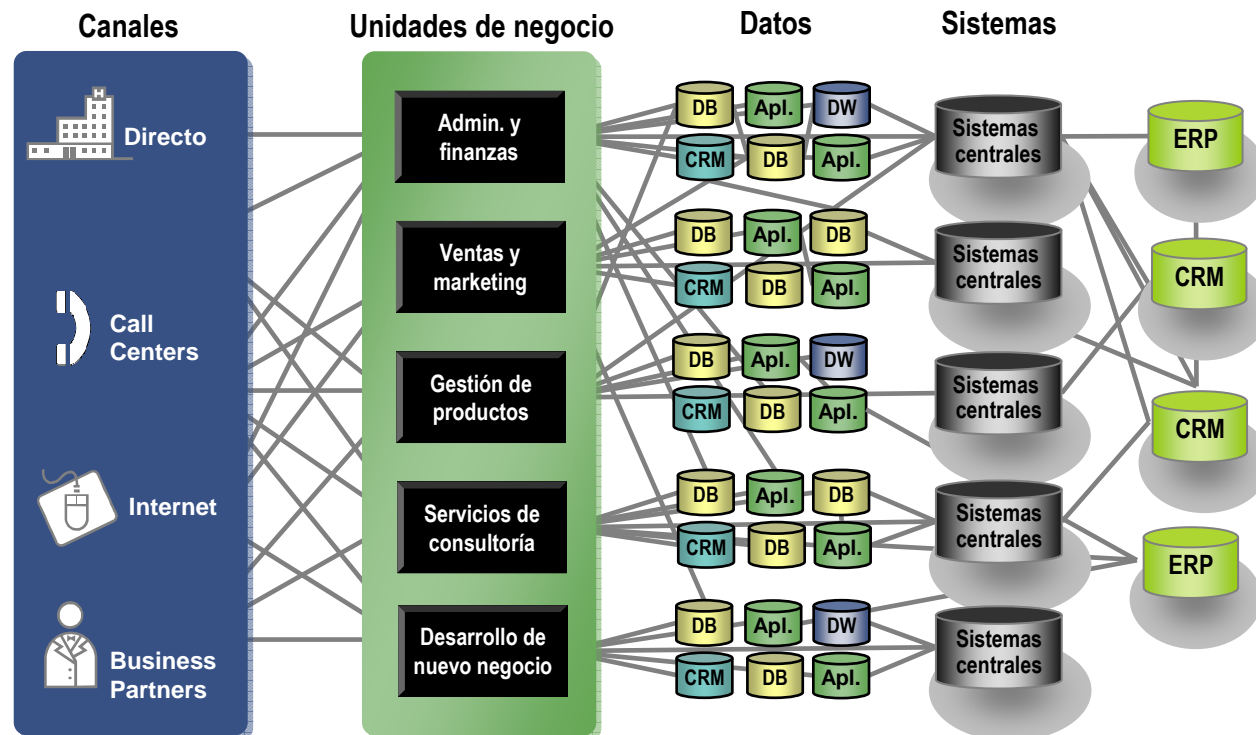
Canales

Unidades de negocio

Datos

Sistemas

Directo

Call Centers

Internet

Business Partners

Admin. y finanzas

Ventas y marketing

Gestión de productos

Servicios de consultoría

Desarrollo de nuevo negocio

DB Apl. DW
CRM DB Apl.

DB Apl. DB
CRM DB Apl.

DB Apl. DW
CRM DB Apl.

DB Apl. DB
CRM DB Apl.

DB Apl. DW
CRM DB Apl.

Sistemas centrales

Sistemas centrales

Sistemas centrales

Sistemas centrales

Sistemas centrales

ERP

CRM

CRM

ERP